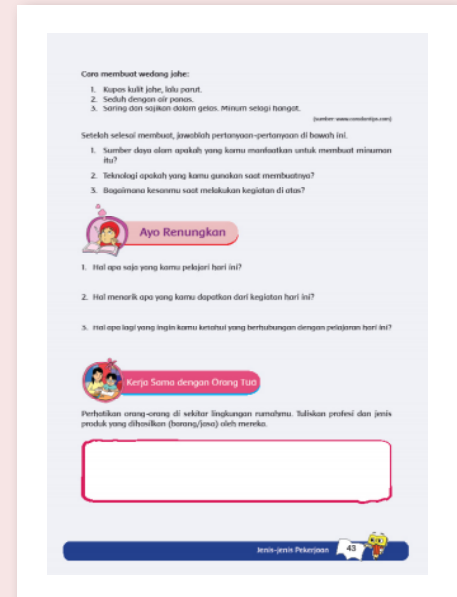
Cara membuat wedang jahe:

1. Kupas kulit jahe, lalu parut.
2. Seduh dengan air panas.
3. Saring dan sajikan dalam gelas. Minum selagi hangat.

(sumber: www.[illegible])

Setelah selesai membuat, jawablah pertanyaan-pertanyaan di bawah ini.

1. Sumber daya alam apakah yang kamu manfaatkan untuk membuat minuman itu?
2. Teknologi apakah yang kamu gunakan saat membuatnya?
3. Bagaimana kesanmu saat melakukan kegiatan di atas?

Ayo Renungkan

1. Hal apa saja yang kamu pelajari hari ini?

2. Hal menarik apa yang kamu dapatkan dari kegiatan hari ini?

3. Hal apa lagi yang ingin kamu ketahui yang berhubungan dengan pelajaran hari ini?

Kerja Sama dengan Orang Tua

Perhatikan orang-orang di sekitar lingkungan rumahmu. Tuliskan profesi dan jenis produk yang dihasilkan (barang/jasa) oleh mereka.

Jenis-jenis Pekerjaan 43